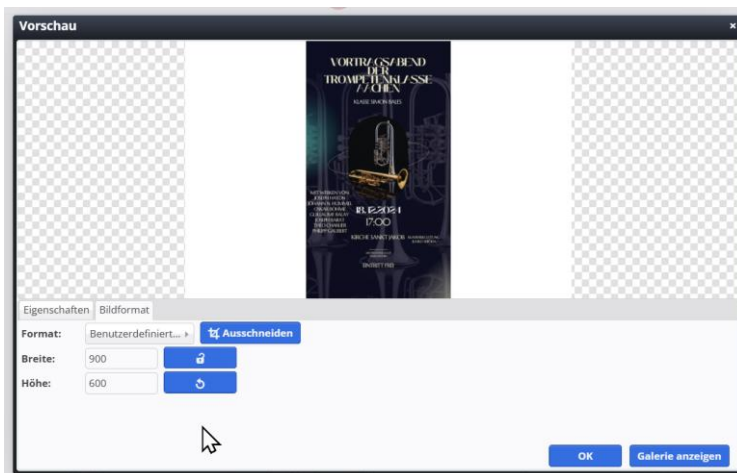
Vorschau

×

VORTRAGSABEND DER TROMPETENKLASSE AACHEN

KLASSE SIMON BALES

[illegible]

17.00

KIRCHE SANKT JAKOB

EINTRITT FREI

Eigenschaften

Bildformat

Format:

Benutzerdefiniert...

Ausschneiden

Breite:

900

Höhe:

600

OK

Galerie anzeigen